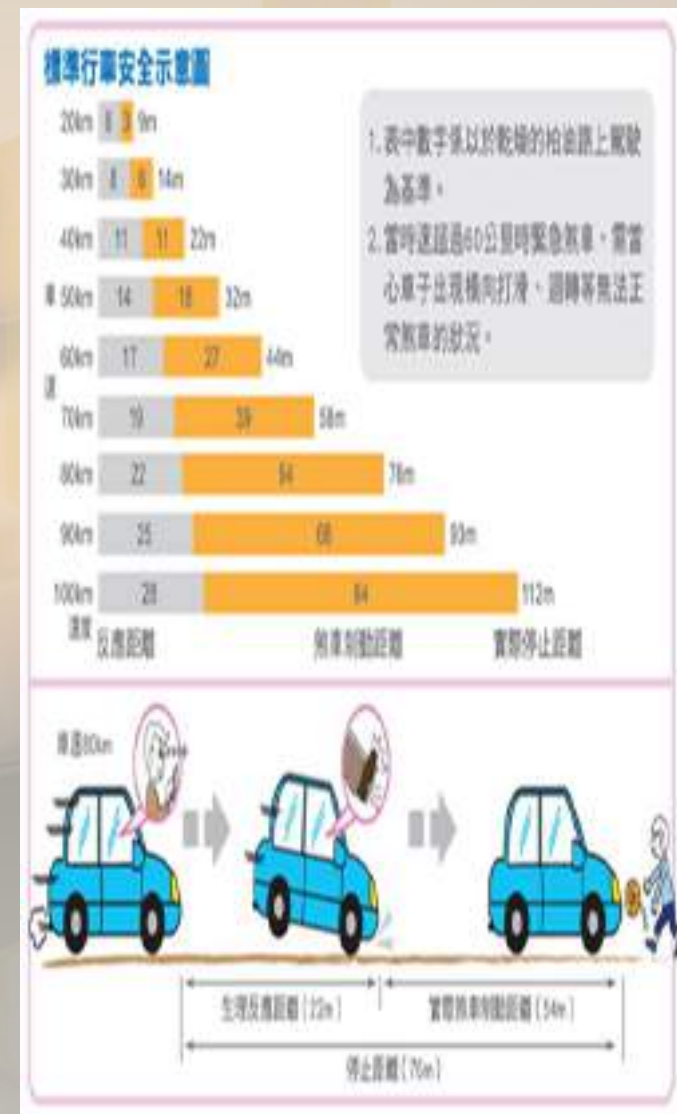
標準行車安全示意圖

| 車速 | 反應距離 | 煞車制動距離 | 實際停止距離 |
|---|---|---|---|
| 20km | 6 | 3 | 9m |
| 30km | 8 | 6 | 14m |
| 40km | 11 | 11 | 22m |
| 50km | 14 | 18 | 32m |
| 60km | 17 | 27 | 44m |
| 70km | 19 | 39 | 58m |
| 80km | 22 | 54 | 76m |
| 90km | 25 | 68 | 93m |
| 100km | 28 | 84 | 112m |

1. 表中數字係以於乾燥的柏油路上駕駛為基準。
2. 當時速超過60公里時緊急煞車，需當心車子出現橫向打滑、翻轉等無法正常煞車的狀況。

車速80km

生理反應距離（22m）

實際煞車制動距離（54m）

停止距離（76m）